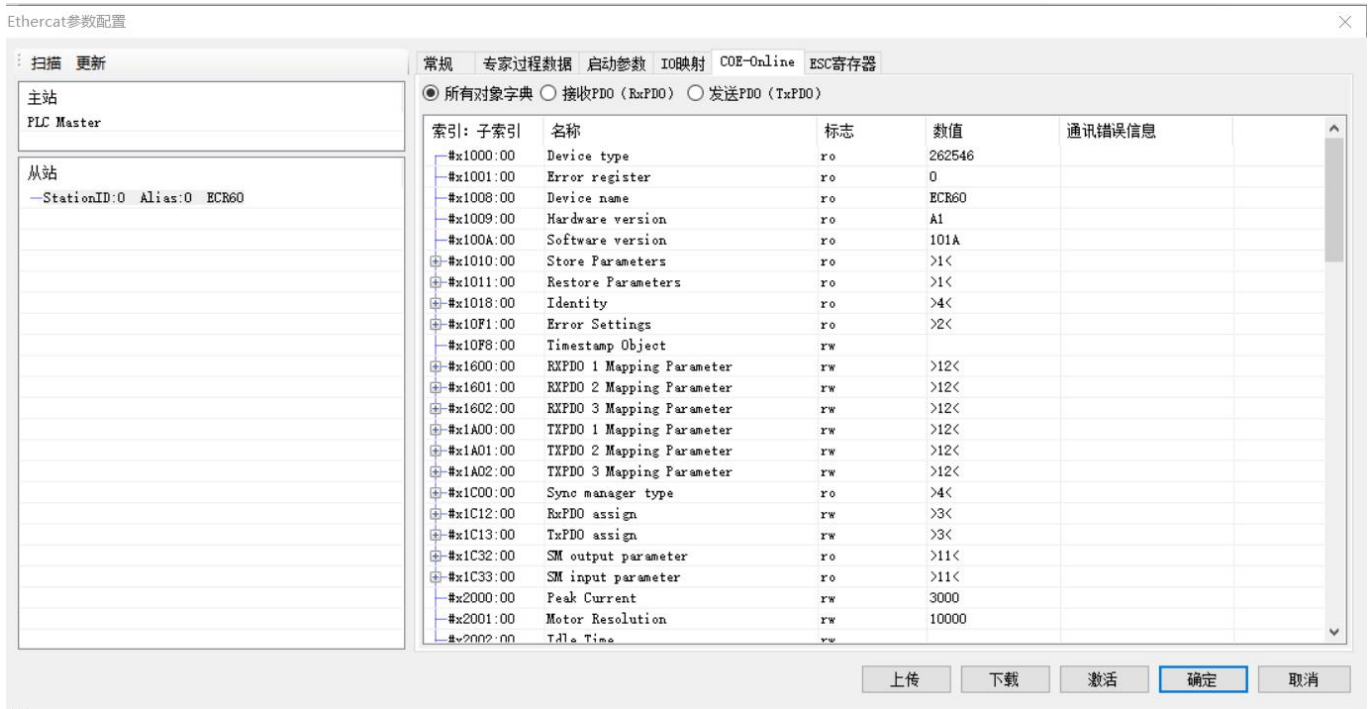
Ethercat参数配置

扫描 更新

主站
PLC Master

从站
StationID:0 Alias:0 ECR60

常规 专家过程数据 启动参数 IO映射 COE-Online ESC寄存器

所有对象字典 接收PDO (RxPDO) 发送PDO (TxPDO)

| 索引: 子索引 | 名称 | 标志 | 数值 | 通讯错误信息 |
|---|---|---|---|---|
| #x1000:00 | Device type | ro | 262546 | |
| #x1001:00 | Error register | ro | 0 | |
| #x1008:00 | Device name | ro | ECR60 | |
| #x1009:00 | Hardware version | ro | A1 | |
| #x100A:00 | Software version | ro | 101A | |
| #x1010:00 | Store Parameters | ro | >1< | |
| #x1011:00 | Restore Parameters | ro | >1< | |
| #x1018:00 | Identity | ro | >4< | |
| #x10F1:00 | Error Settings | ro | >2< | |
| #x10F8:00 | Timestamp Object | rw | | |
| #x1600:00 | RXPDO 1 Mapping Parameter | rw | >12< | |
| #x1601:00 | RXPDO 2 Mapping Parameter | rw | >12< | |
| #x1602:00 | RXPDO 3 Mapping Parameter | rw | >12< | |
| #x1A00:00 | TXPDO 1 Mapping Parameter | rw | >12< | |
| #x1A01:00 | TXPDO 2 Mapping Parameter | rw | >12< | |
| #x1A02:00 | TXPDO 3 Mapping Parameter | rw | >12< | |
| #x1C00:00 | Sync manager type | ro | >4< | |
| #x1C12:00 | RxPDO assign | rw | >3< | |
| #x1C13:00 | TxPDO assign | rw | >3< | |
| #x1C32:00 | SM output parameter | ro | >11< | |
| #x1C33:00 | SM input parameter | ro | >11< | |
| #x2000:00 | Peak Current | rw | 3000 | |
| #x2001:00 | Motor Resolution | rw | 10000 | |
| #x2002:00 | Idle Time | rw | | |

上传 下载 激活 确定 取消